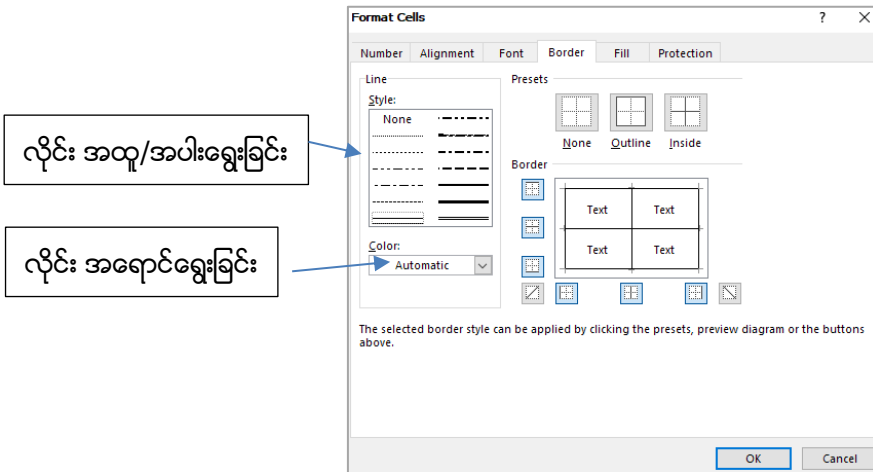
Format Cells
?
Number Alignment Font Border Fill Protection
Line
Style:
None
Presets
None Outline Inside
Border
Text Text
Text Text
Color:
Automatic
The selected border style can be applied by clicking the presets, preview diagram or the buttons above.
OK Cancel

လိုင်း အထူ/အပါးရွေးခြင်း

လိုင်း အရောင်ရွေးခြင်း